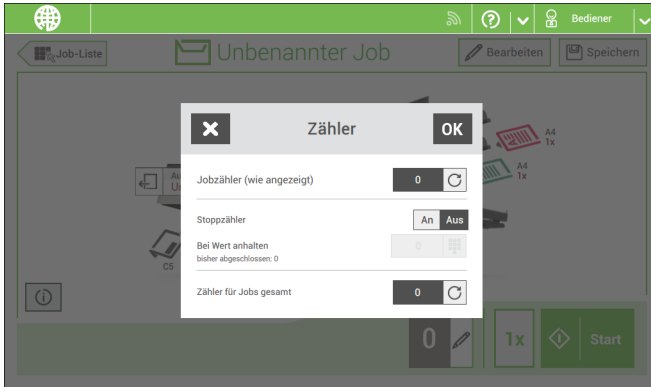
Bediener

Job-Liste

Unbenannter Job

Bearbeiten

Speichern

Zähler

OK

Jobzähler (wie angezeigt)

0

Stoppzähler

An

Aus

Bei Wert anhalten

bisher abgeschlossen: 0

0

Zähler für Jobs gesamt

0

A4 1x

A4 1x

CS

0

1x

Start